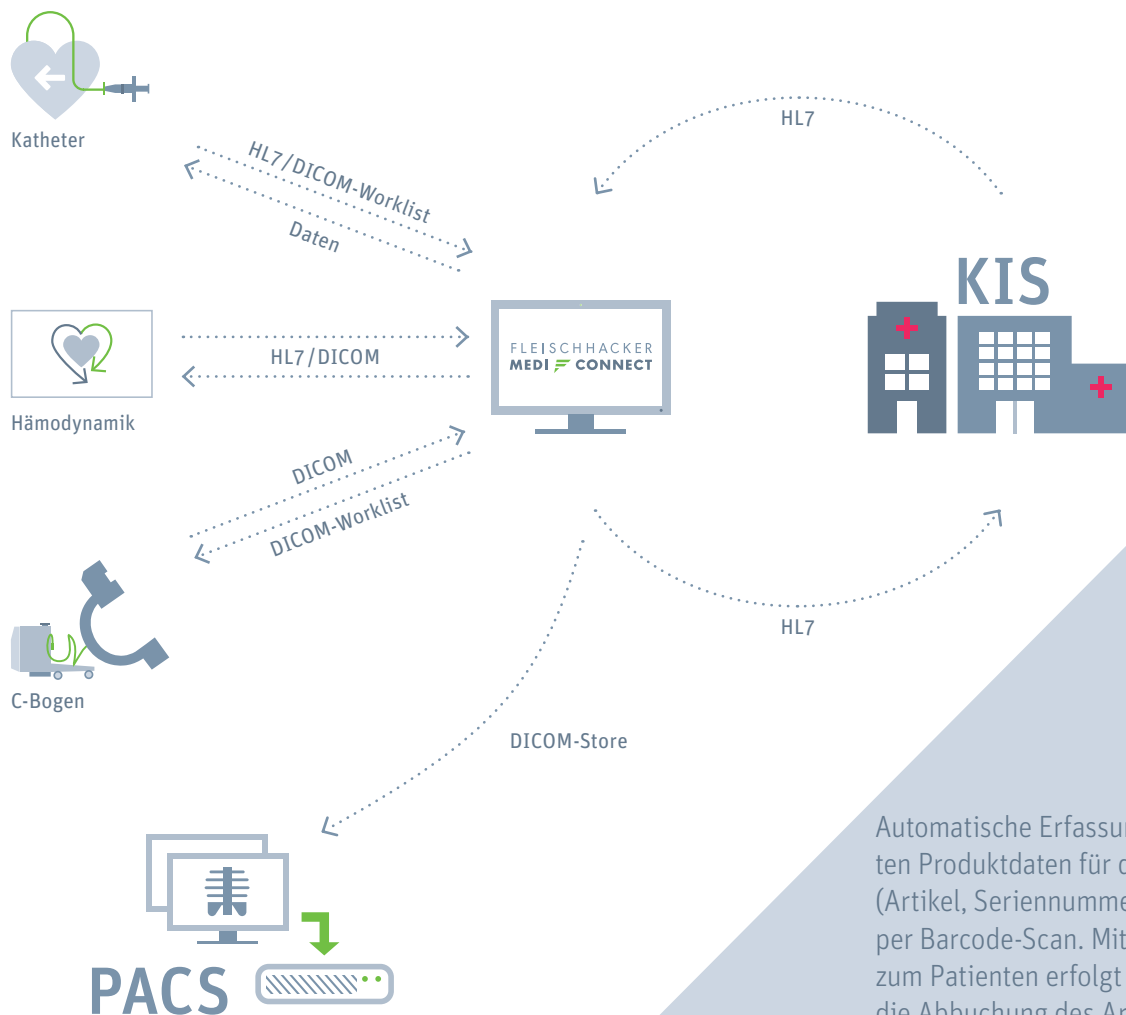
Katheter

HL7/DICOM-Worklist

Daten

HL7

KIS

FLEISCHHACKER
MEDI CONNECT

HL7/DICOM

Hämodynamik

DICOM

DICOM-Worklist

HL7

C-Bogen

DICOM-Store

PACS

Automatische Erfassu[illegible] ten Produktdaten für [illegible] (Artikel, Seriennumm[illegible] per Barcode-Scan. Mit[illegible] zum Patienten erfolgt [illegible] die Abbuchung des A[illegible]